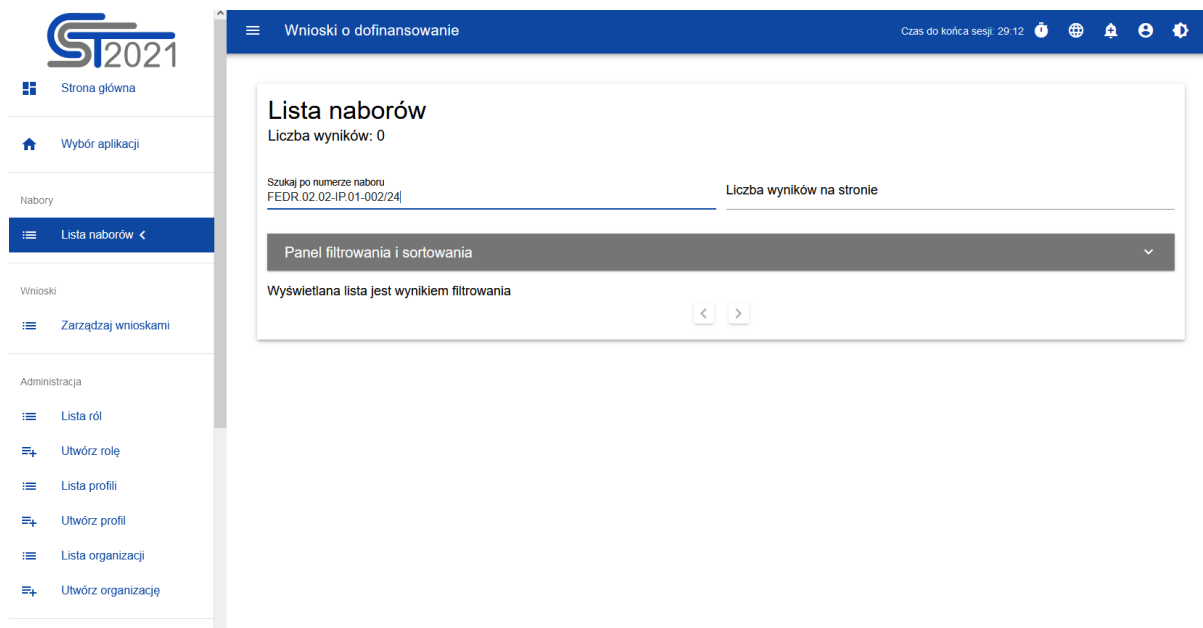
ST2021

Strona główna

Wybór aplikacji

Nabory

Lista naborów

Wnioski

Zarządzaj wnioskami

Administracja

Lista ról

Utwórz rolę

Lista profili

Utwórz profil

Lista organizacji

Utwórz organizację

Wnioski o dofinansowanie

Czas do końca sesji: 29:12

Lista naborów

Liczba wyników: 0

Szukaj po numerze naboru
FEDR.02.02-IP.01-002/24

Liczba wyników na stronie

Panel filtrowania i sortowania

Wyświetlana lista jest wynikiem filtrowania